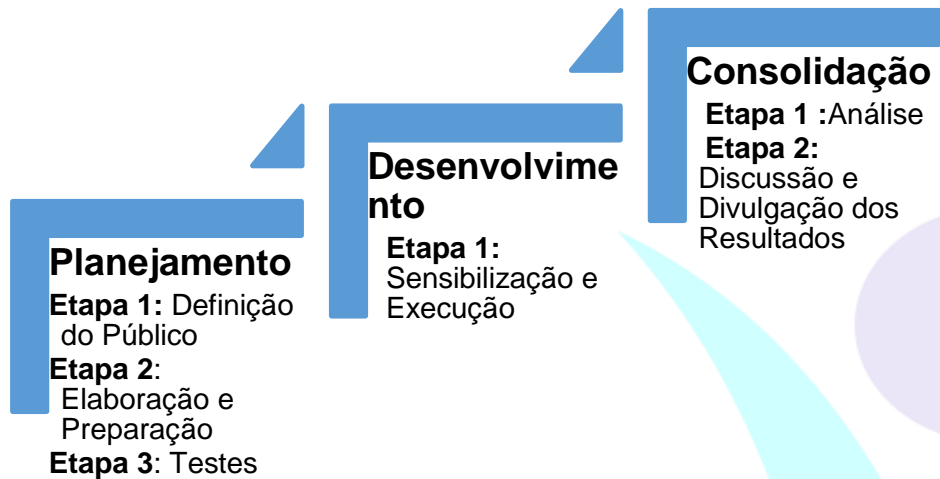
Planejamento
Etapa 1: Definição do Público
Etapa 2: Elaboração e Preparação
Etapa 3: Testes

Desenvolvimento
Etapa 1: Sensibilização e Execução

Consolidação
Etapa 1 :Análise
Etapa 2: Discussão e Divulgação dos Resultados